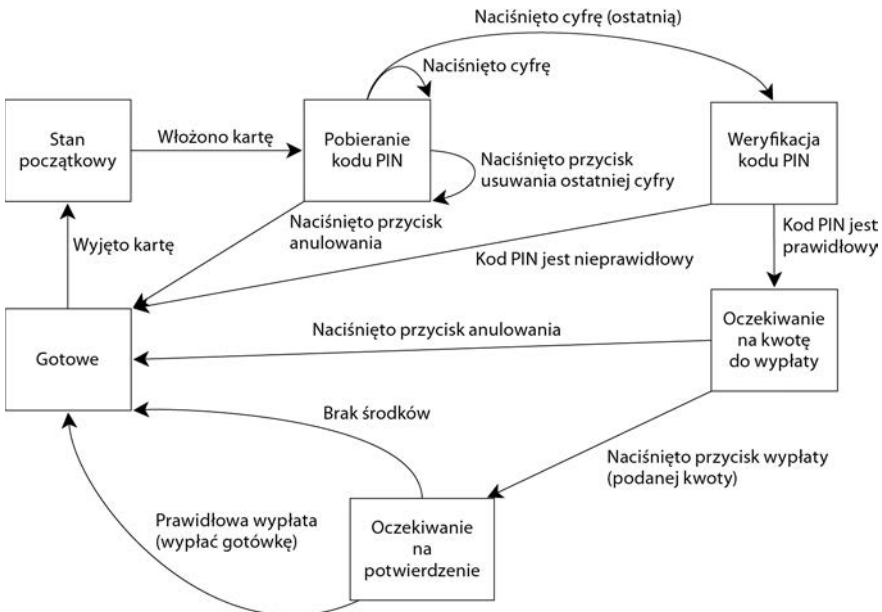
Naciśnięto cyfrę (ostatnią)

Naciśnięto cyfrę

Stan początkowy

Włożono kartę

Pobieranie kodu PIN

Naciśnięto przycisk usuwania ostatniej cyfry

Weryfikacja kodu PIN

Naciśnięto przycisk anulowania

Wyjęto kartę

Kod PIN jest prawidłowy

Kod PIN jest nieprawidłowy

Naciśnięto przycisk anulowania

Gotowe

Oczekiwanie na kwotę do wypłaty

Brak środków

Naciśnięto przycisk wypłaty (podanej kwoty)

Prawidłowa wypłata (wypłać gotówkę)

Oczekiwanie na potwierdzenie